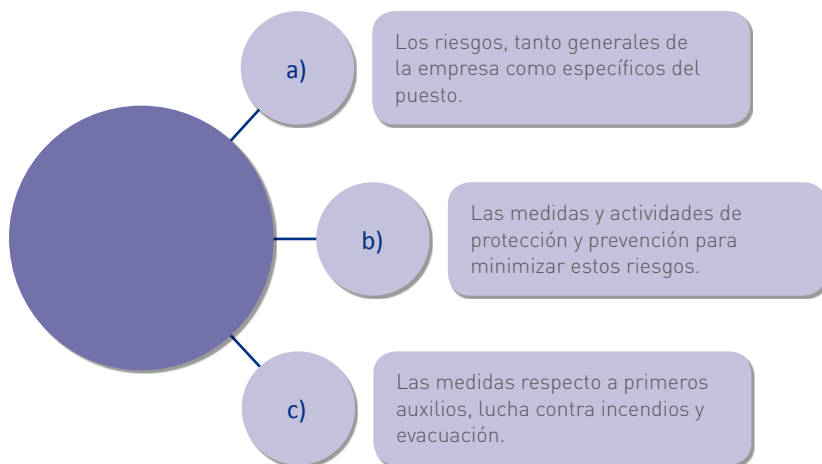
a)

Los riesgos, tanto generales de la empresa como específicos del puesto.

b)

Las medidas y actividades de protección y prevención para minimizar estos riesgos.

c)

Las medidas respecto a primeros auxilios, lucha contra incendios y evacuación.